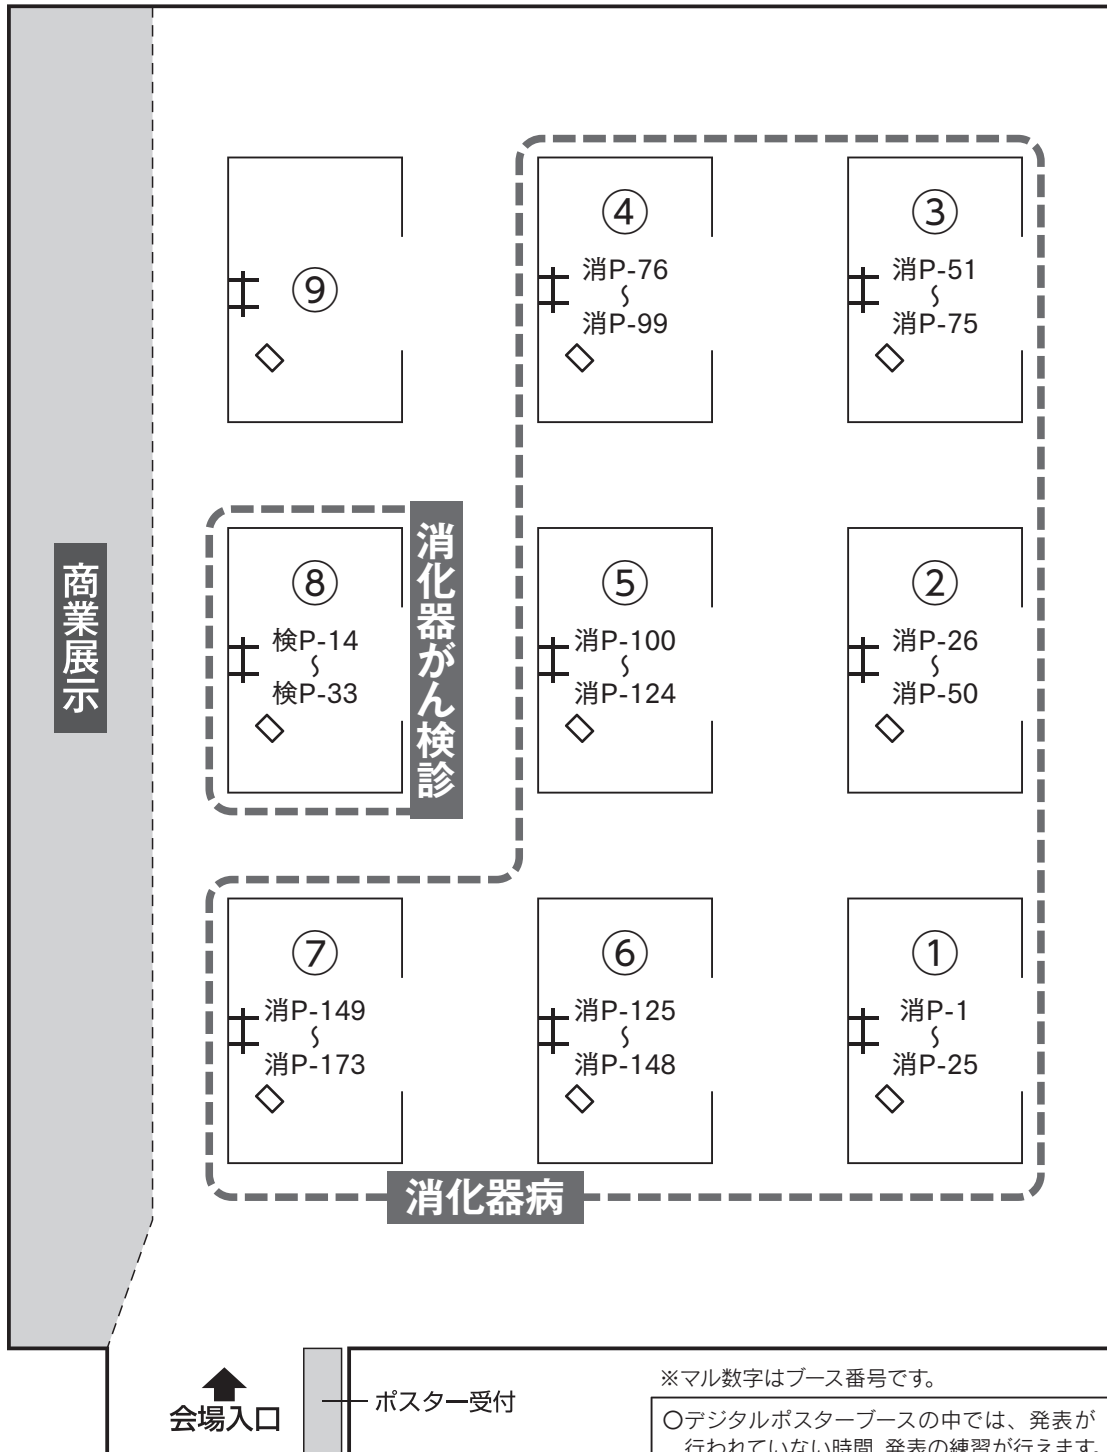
商業展示

⑨

④
消P-76
〜
消P-99

③
消P-51
〜
消P-75

⑧
検P-14
〜
検P-33

消化器がん検診

⑤
消P-100
〜
消P-124

②
消P-26
〜
消P-50

⑦
消P-149
〜
消P-173

⑥
消P-125
〜
消P-148

①
消P-1
〜
消P-25

消化器病

会場入口

ポスター受付

※マル数字はブース番号です。

○デジタルポスターブースの中では、発表が行われていない時間 発表の練習が行えます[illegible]